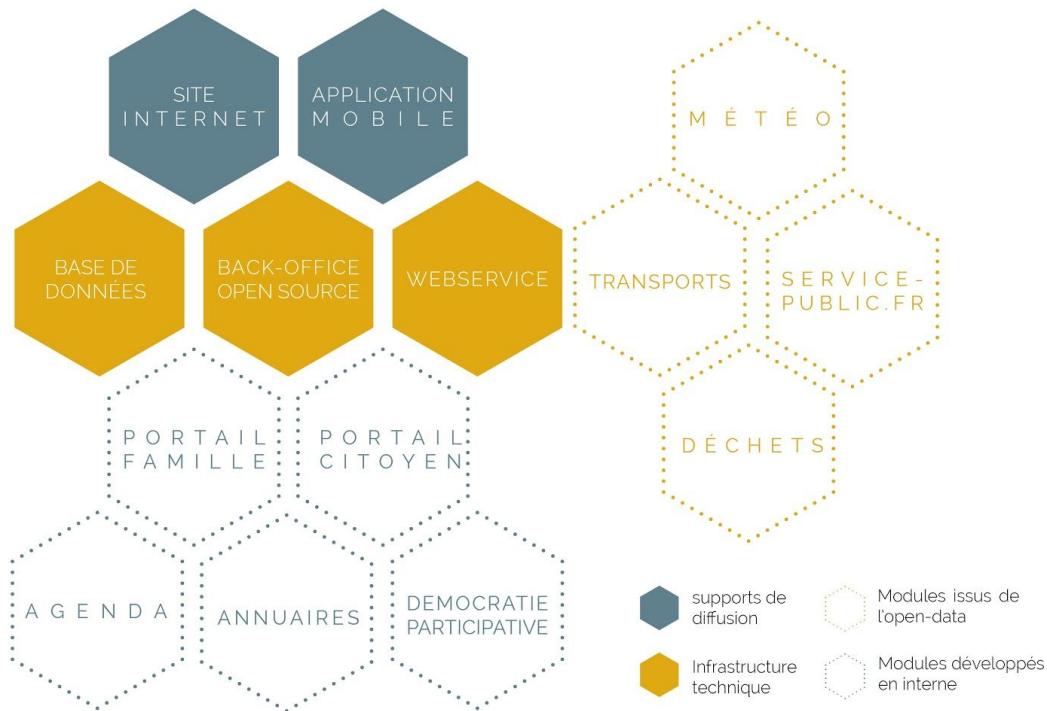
SITE INTERNET

APPLICATION MOBILE

MÉTÉO

BASE DE DONNÉES

BACK-OFFICE OPEN SOURCE

WEBSERVICE

TRANSPORTS

SERVICE-PUBLIC.FR

PORTAIL FAMILLE

PORTAIL CITOYEN

DÉCHETS

AGENDA

ANNUAIRES

DEMOCRATIE PARTICIPATIVE

supports de diffusion

Modules issus de l'open-data

Infrastructure technique

Modules développés en interne